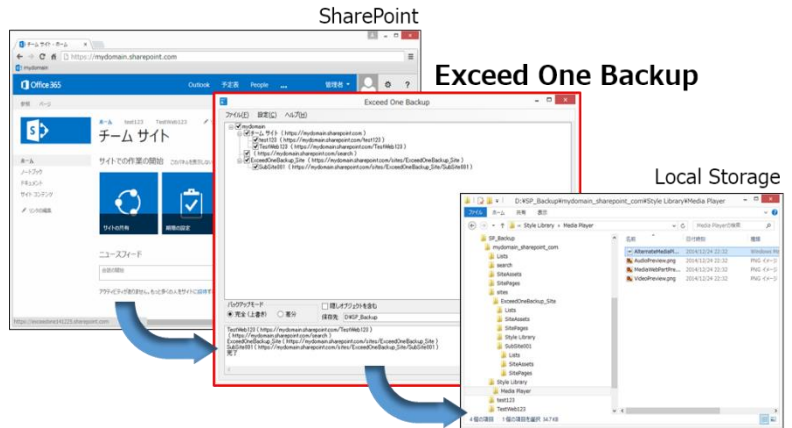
SharePoint

Exceed One Backup

Local Storage

チーム サイト - ホーム

https://mydomain.sharepoint.com

Office 365

Outlook 予定表 People ... 管理者

チーム サイト

ホーム
ノートブック
ドキュメント
サイト コンテンツ

サイトでの作業の開始

サイトの共有

ニュースフィード

Exceed One Backup

ファイル(F) 設定(C) ヘルプ(H)

mydomain
チーム サイト ( https://mydomain.sharepoint.com )
test123 ( https://mydomain.sharepoint.com/test123 )
TestWeb123 ( https://mydomain.sharepoint.com/TestWeb123 )
( https://mydomain.sharepoint.com/search )
ExceedOneBackup_Site ( https://mydomain.sharepoint.com/sites/ExceedOneBackup_Site )
SubSite001 ( https://mydomain.sharepoint.com/sites/ExceedOneBackup_Site/SubSite001 )

バックアップモード
完全 (上書き) 差分
隠しオブジェクトを含む
保存先 D:¥SP_Backup

TestWeb123 ( https://mydomain.sharepoint.com/TestWeb123 )
( https://mydomain.sharepoint.com/search )
ExceedOneBackup_Site ( https://mydomain.sharepoint.com/sites/ExceedOneBackup_Site )
SubSite001 ( https://mydomain.sharepoint.com/sites/ExceedOneBackup_Site/SubSite001 )
完了

D:¥SP_Backup¥mydomain_sharepoint_com¥Style Library¥Media Player

ファイル ホーム 共有 表示

Style Library › Media Player

Media Playerの検索

SP_Backup
mydomain_sharepoint_com
Lists
search
SiteAssets
SitePages
sites
ExceedOneBackup_Site
Lists
SiteAssets
SitePages
Style Library
SubSite001
Lists
SiteAssets
SitePages
Style Library
Media Player
test123
TestWeb123

名前 | 日付時刻 | 種類
AlternateMediaPl... | 2014/12/24 22:32 | Windows M
AudioPreview.png | 2014/12/24 22:32 | PNG イメージ
MediaWebPartPre... | 2014/12/24 22:32 | PNG イメージ
VideoPreview.png | 2014/12/24 22:32 | PNG イメージ

4 個の項目 1 個の項目を選択 347 KB